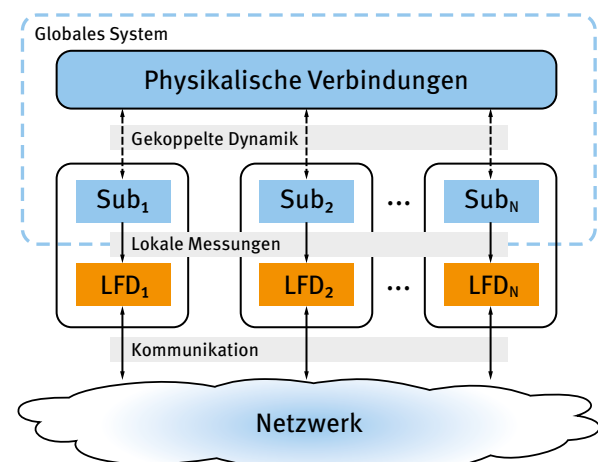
Globales System

Physikalische Verbindungen

Gekoppelte Dynamik

$\text{Sub}_1$

$\text{Sub}_2$

...

$\text{Sub}_N$

Lokale Messungen

$\text{LFD}_1$

$\text{LFD}_2$

...

$\text{LFD}_N$

Kommunikation

Netzwerk